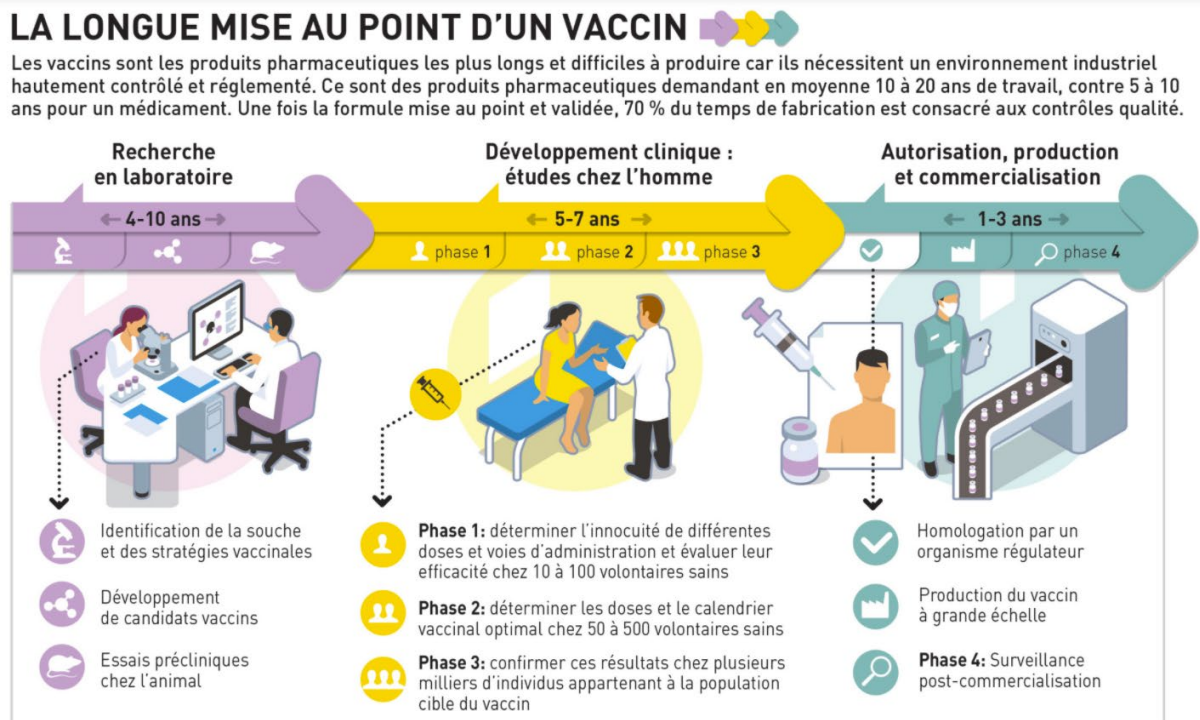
LA LONGUE MISE AU POINT D'UN VACCIN

Les vaccins sont les produits pharmaceutiques les plus longs et difficiles à produire car ils nécessitent un environnement industriel hautement contrôlé et réglementé. Ce sont des produits pharmaceutiques demandant en moyenne 10 à 20 ans de travail, contre 5 à 10 ans pour un médicament. Une fois la formule mise au point et validée, 70 % du temps de fabrication est consacré aux contrôles qualité.

Recherche en laboratoire

4-10 ans

Développement clinique : études chez l'homme

5-7 ans

phase 1

phase 2

phase 3

Autorisation, production et commercialisation

1-3 ans

phase 4

Identification de la souche et des stratégies vaccinales

Développement de candidats vaccins

Essais précliniques chez l'animal

Phase 1: déterminer l'innocuité de différentes doses et voies d'administration et évaluer leur efficacité chez 10 à 100 volontaires sains

Phase 2: déterminer les doses et le calendrier vaccinal optimal chez 50 à 500 volontaires sains

Phase 3: confirmer ces résultats chez plusieurs milliers d'individus appartenant à la population cible du vaccin

Homologation par un organisme régulateur

Production du vaccin à grande échelle

Phase 4: Surveillance post-commercialisation